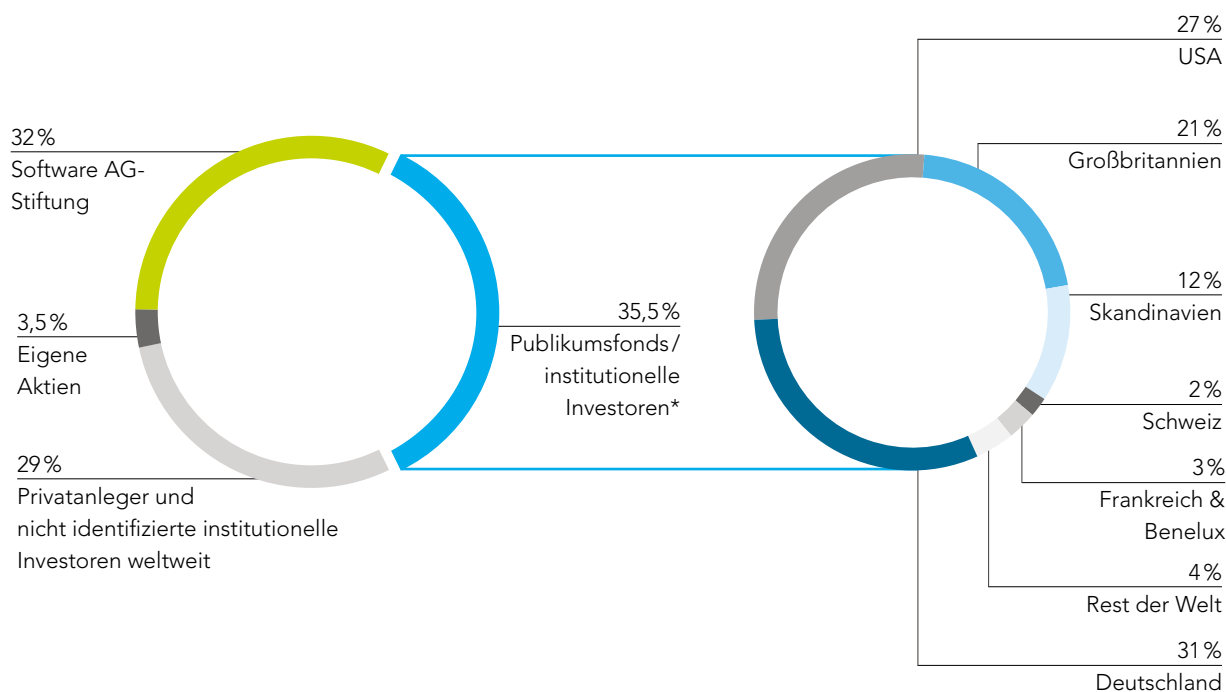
32 %
Software AG-Stiftung

3,5 %
Eigene Aktien

29 %
Privatanleger und nicht identifizierte institutionelle Investoren weltweit

35,5 %
Publikumsfonds / institutionelle Investoren*

27 %
USA

21 %
Großbritannien

12 %
Skandinavien

2 %
Schweiz

3 %
Frankreich & Benelux

4 %
Rest der Welt

31 %
Deutschland